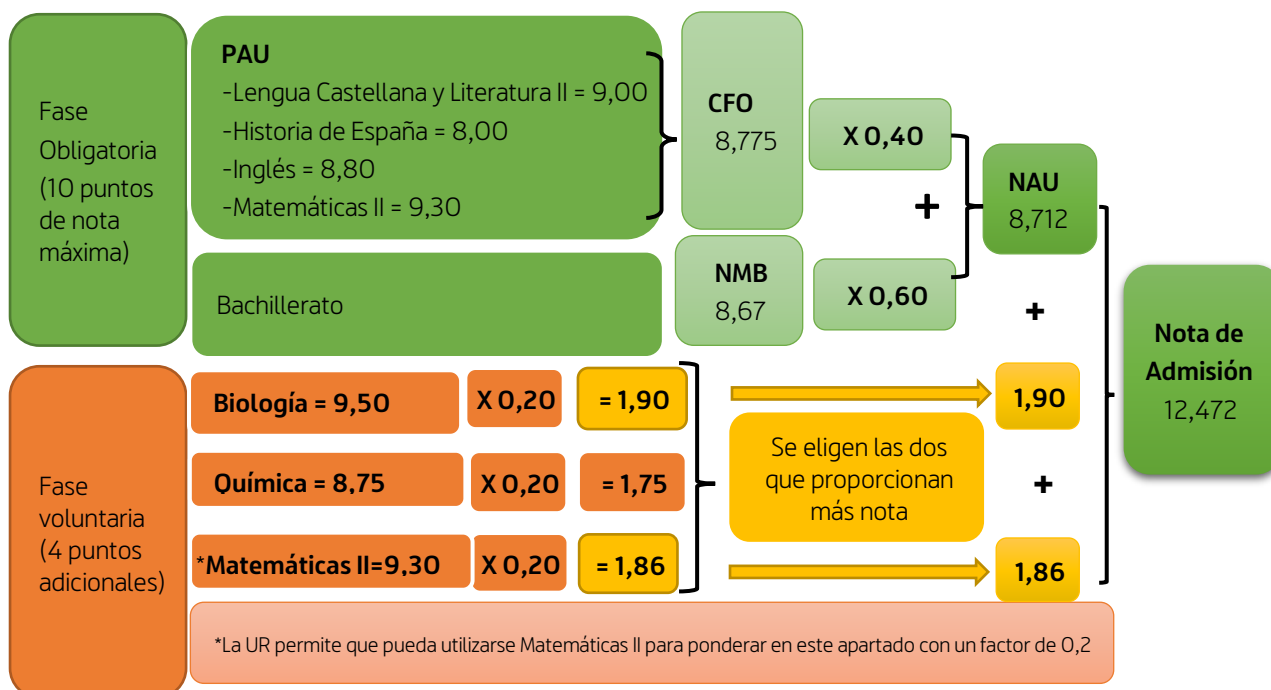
Fase Obligatoria (10 puntos de nota máxima)

PAU
-Lengua Castellana y Literatura II = 9,00
-Historia de España = 8,00
-Inglés = 8,80
-Matemáticas II = 9,30

CFO
8,775

X 0,40

+

NAU
8,712

Bachillerato

NMB
8,67

X 0,60

+

Nota de Admisión
12,472

Fase voluntaria (4 puntos adicionales)

Biología = 9,50 | X 0,20 | = 1,90

Química = 8,75 | X 0,20 | = 1,75

*Matemáticas II=9,30 | X 0,20 | = 1,86

Se eligen las dos que proporcionan más nota

1,90

+

1,86

*La UR permite que pueda utilizarse Matemáticas II para ponderar en este apartado con un factor de 0,2